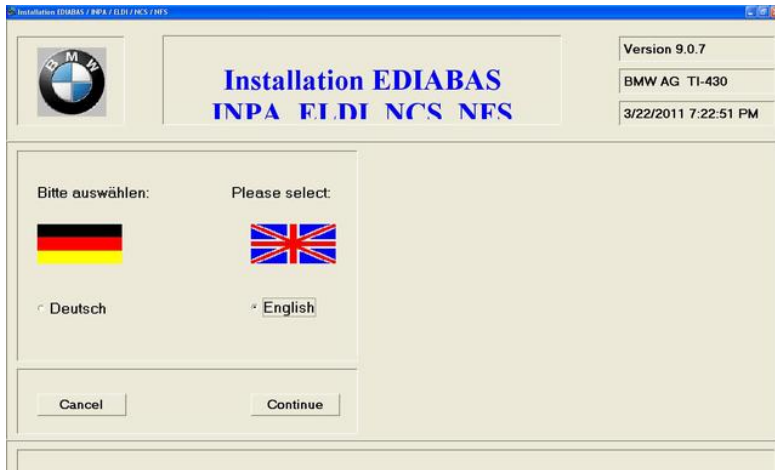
Installation EDIABAS / INPA / ELDI / NCS / NFS

B M W

Installation EDIABAS
INPA ELDI NCS NFS

Version 9.0.7

BMW AG TI-430

3/22/2011 7:22:51 PM

Bitte auswählen:

Please select:

Deutsch

English

Cancel

Continue